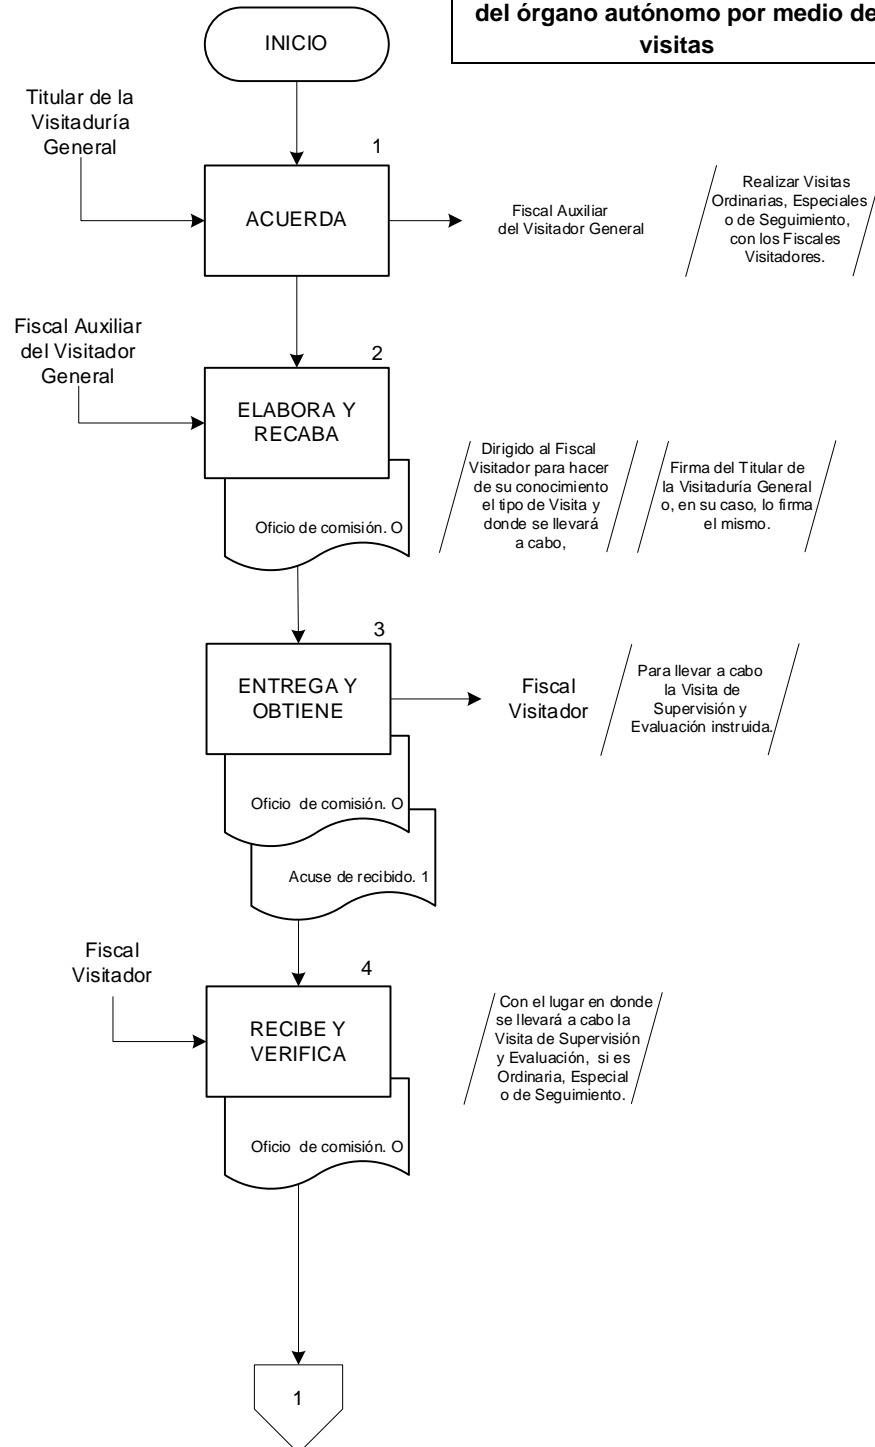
del órgano autónomo por medio de visitas

INICIO

Titular de la Visitaduría General

1

ACUERDA

Fiscal Auxiliar del Visitador General

Realizar Visitas Ordinarias, Especiales o de Seguimiento, con los Fiscales Visitadores.

Fiscal Auxiliar del Visitador General

2

ELABORA Y RECABA

Oficio de comisión. O

Dirigido al Fiscal Visitador para hacer de su conocimiento el tipo de Visita y donde se llevará a cabo,

Firma del Titular de la Visitaduría General o, en su caso, lo firma el mismo.

3

ENTREGA Y OBTIENE

Fiscal Visitador

Para llevar a cabo la Visita de Supervisión y Evaluación instruida.

Oficio de comisión. O

Acuse de recibido. 1

Fiscal Visitador

4

RECIBE Y VERIFICA

Con el lugar en donde se llevará a cabo la Visita de Supervisión y Evaluación, si es Ordinaria, Especial o de Seguimiento.

Oficio de comisión. O

1